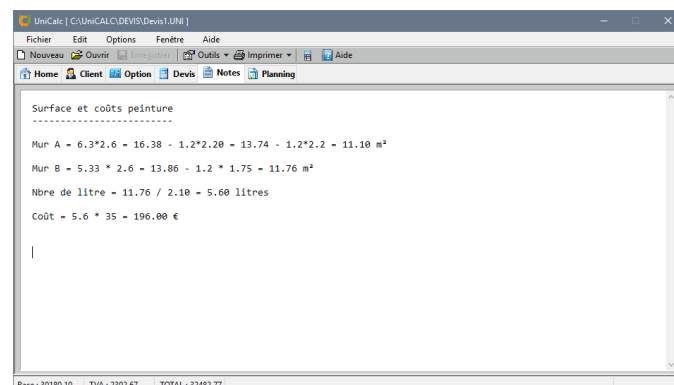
UniCalc [ C:\UniCALC\DEVIS\Devis1.UNI ]

Fichier Edit Options Fenêtre Aide

Nouveau Ouvrir Enregistrer Outils Imprimer Aide

Home Client Option Devis Notes Planning

Surface et coûts peinture
-------------------------

Mur A = 6.3*2.6 = 16.38 - 1.2*2.20 = 13.74 - 1.2*2.2 = 11.10 m²

Mur B = 5.33 * 2.6 = 13.86 - 1.2 * 1.75 = 11.76 m²

Nbre de litre = 11.76 / 2.10 = 5.60 litres

Coût = 5.6 * 35 = 196.00 €

Base : 20180.10 TVA : 2302.67 TOTAL : 22482.77